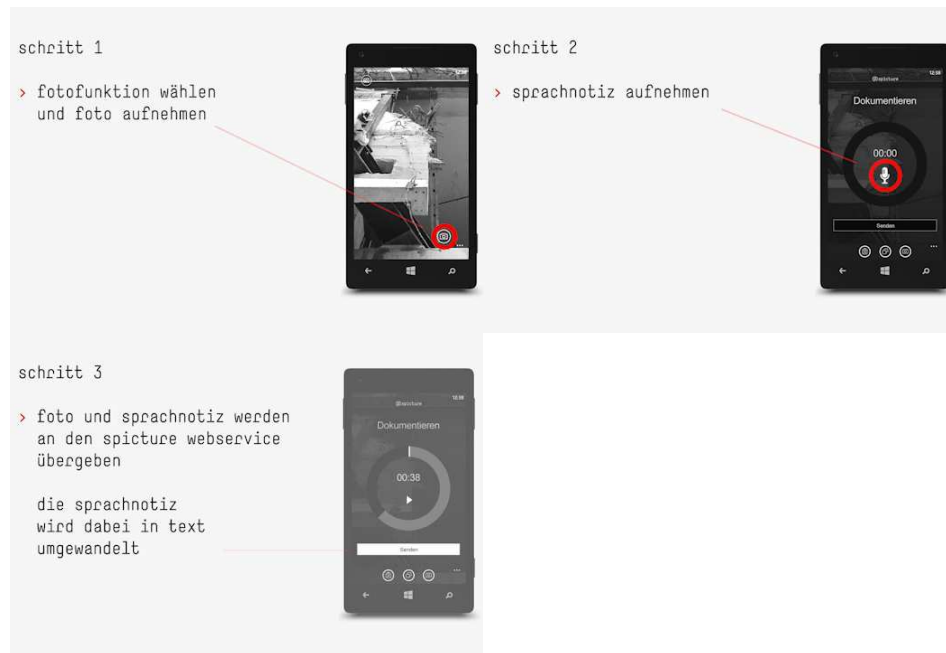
schritt 1

› fotofunktion wählen und foto aufnehmen

12:37

schritt 2

› sprachnotiz aufnehmen

12:38

@spicture

Dokumentieren

00:00

Senden

schritt 3

› foto und sprachnotiz werden an den spicture webservice übergeben

die sprachnotiz wird dabei in text umgewandelt

12:38

@spicture

Dokumentieren

00:38

Senden